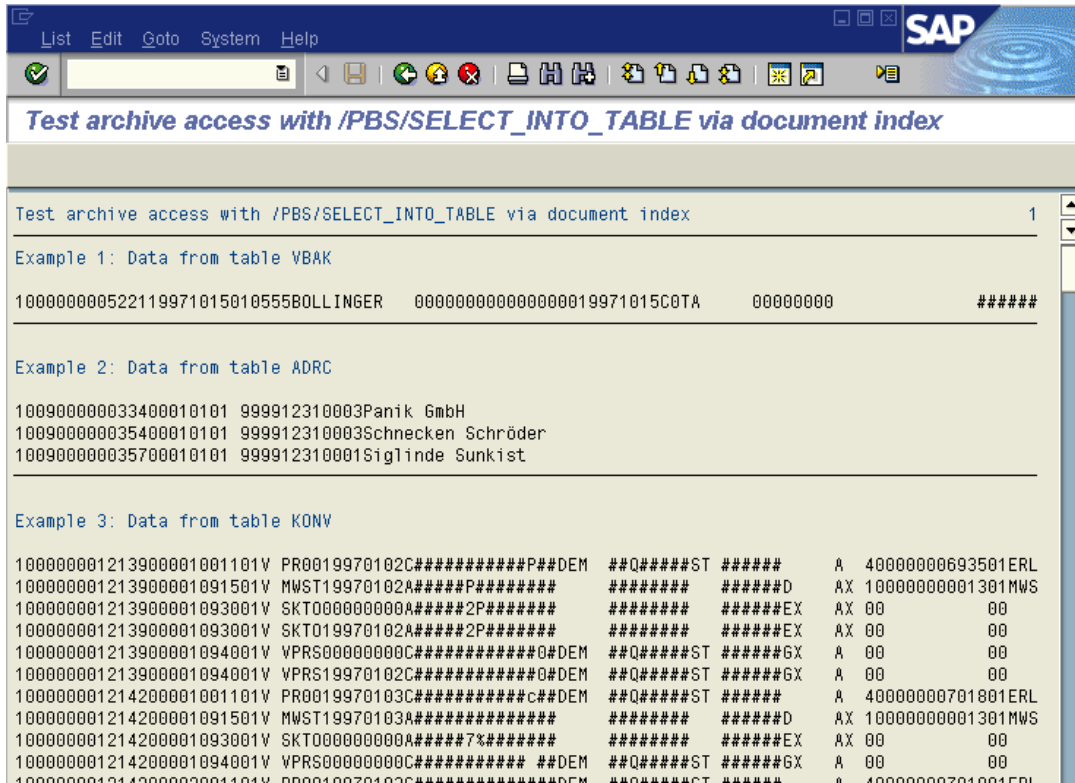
List Edit Goto System Help

SAP

Test archive access with /PBS/SELECT_INTO_TABLE via document index

Test archive access with /PBS/SELECT_INTO_TABLE via document index 1

Example 1: Data from table VBAK

10000000052211997101501055BOLLINGER 000000000000000019971015C0TA 00000000 ######

Example 2: Data from table ADRC

10090000003340001010​1 999912310003Panik GmbH
100900000035400010101 999912310003Schnecken Schröder
100900000035700010101 999912310001Siglinde Sunkist

Example 3: Data from table KONV

100000001213900001001101V PR0019970102C##########P##DEM ##Q#####ST ###### A 40000000693501ERL
100000001213900001091501V MWST19970102A#####P######## ######## ######D AX 10000000001301MWS
100000001213900001093001V SKTO00000000A#####2P####### ######## ######EX AX 00 00
100000001213900001093001V SKTO19970102A#####2P####### ######## ######EX AX 00 00
100000001213900001094001V VPRS00000000C###########0#DEM ##Q#####ST ######GX A 00 00
100000001213900001094001V VPRS19970102C###########0#DEM ##Q#####ST ######GX A 00 00
100000001214200001001101V PR0019970103C##########c##DEM ##Q#####ST ###### A 40000000701801ERL
100000001214200001091501V MWST19970103A############# ######## ######D AX 10000000001301MWS
100000001214200001093001V SKTO00000000A#####7%####### ######## ######EX AX 00 00
100000001214200001094001V VPRS00000000C########## ##DEM ##Q#####ST ######GX A 00 00
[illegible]